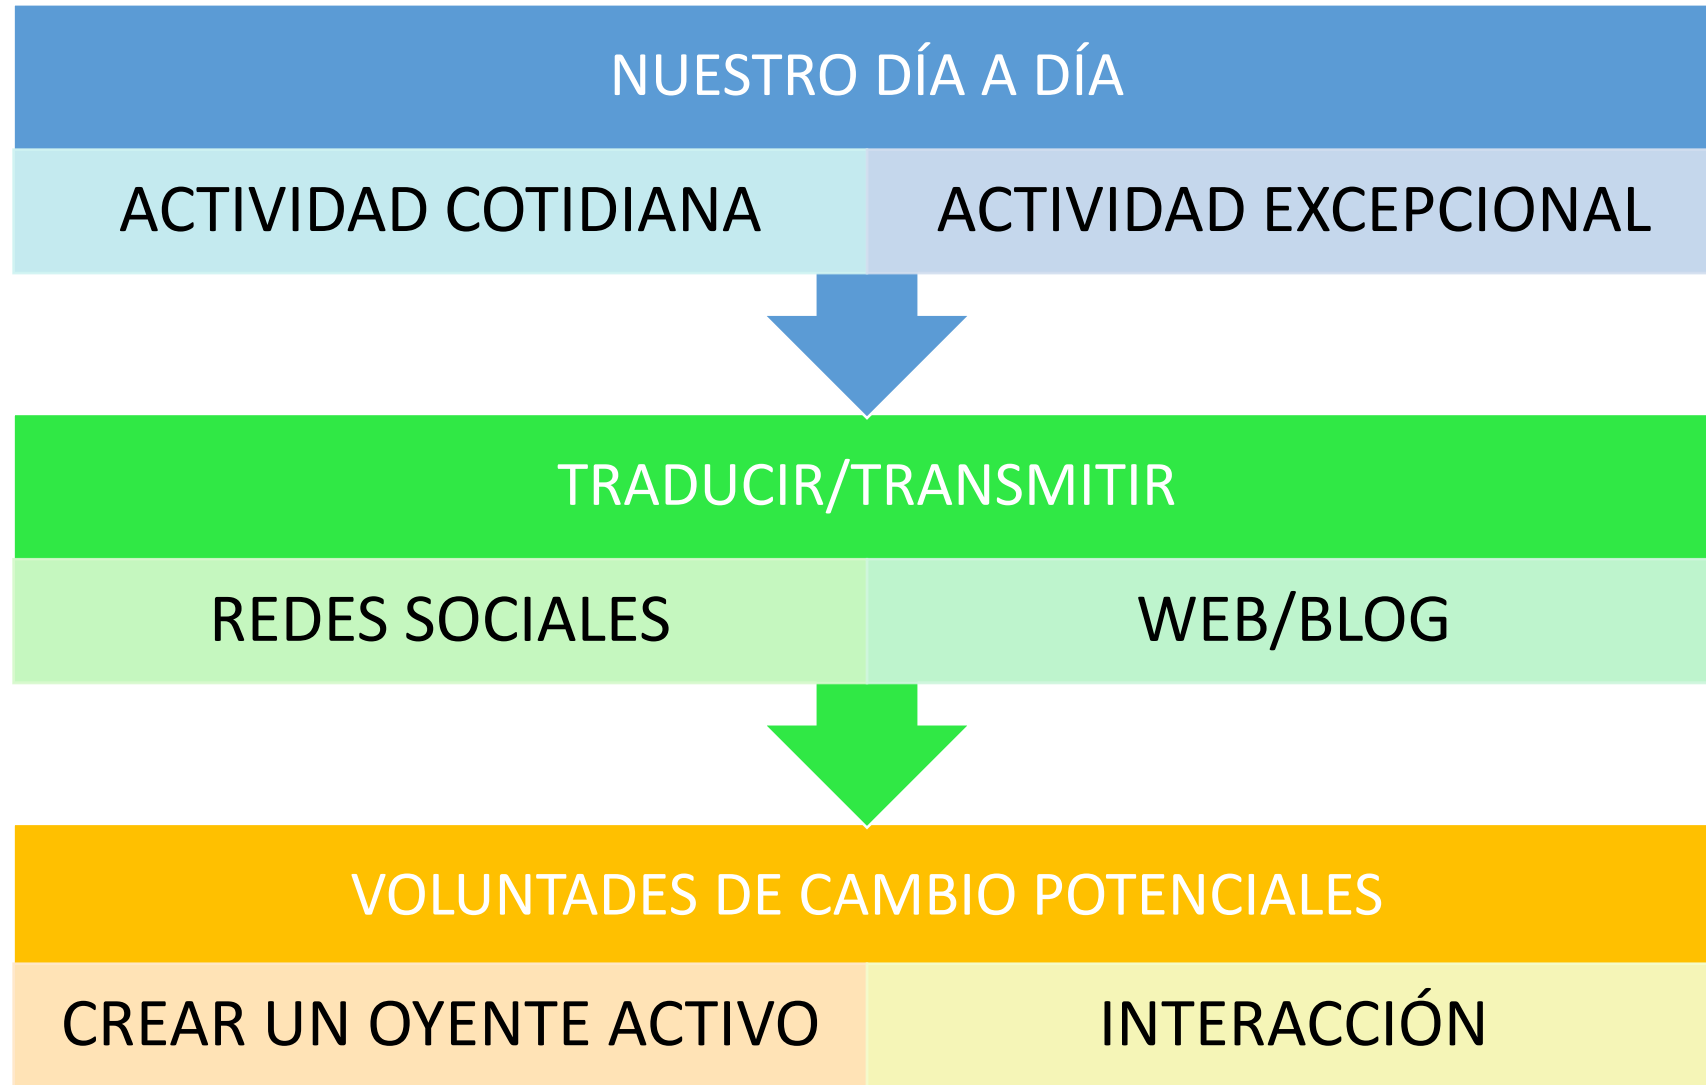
NUESTRO DÍA A DÍA

| ACTIVIDAD COTIDIANA | ACTIVIDAD EXCEPCIONAL |
|---|---|

TRADUCIR/TRANSMITIR

| REDES SOCIALES | WEB/BLOG |
|---|---|

VOLUNTADES DE CAMBIO POTENCIALES

| CREAR UN OYENTE ACTIVO | INTERACCIÓN |
|---|---|